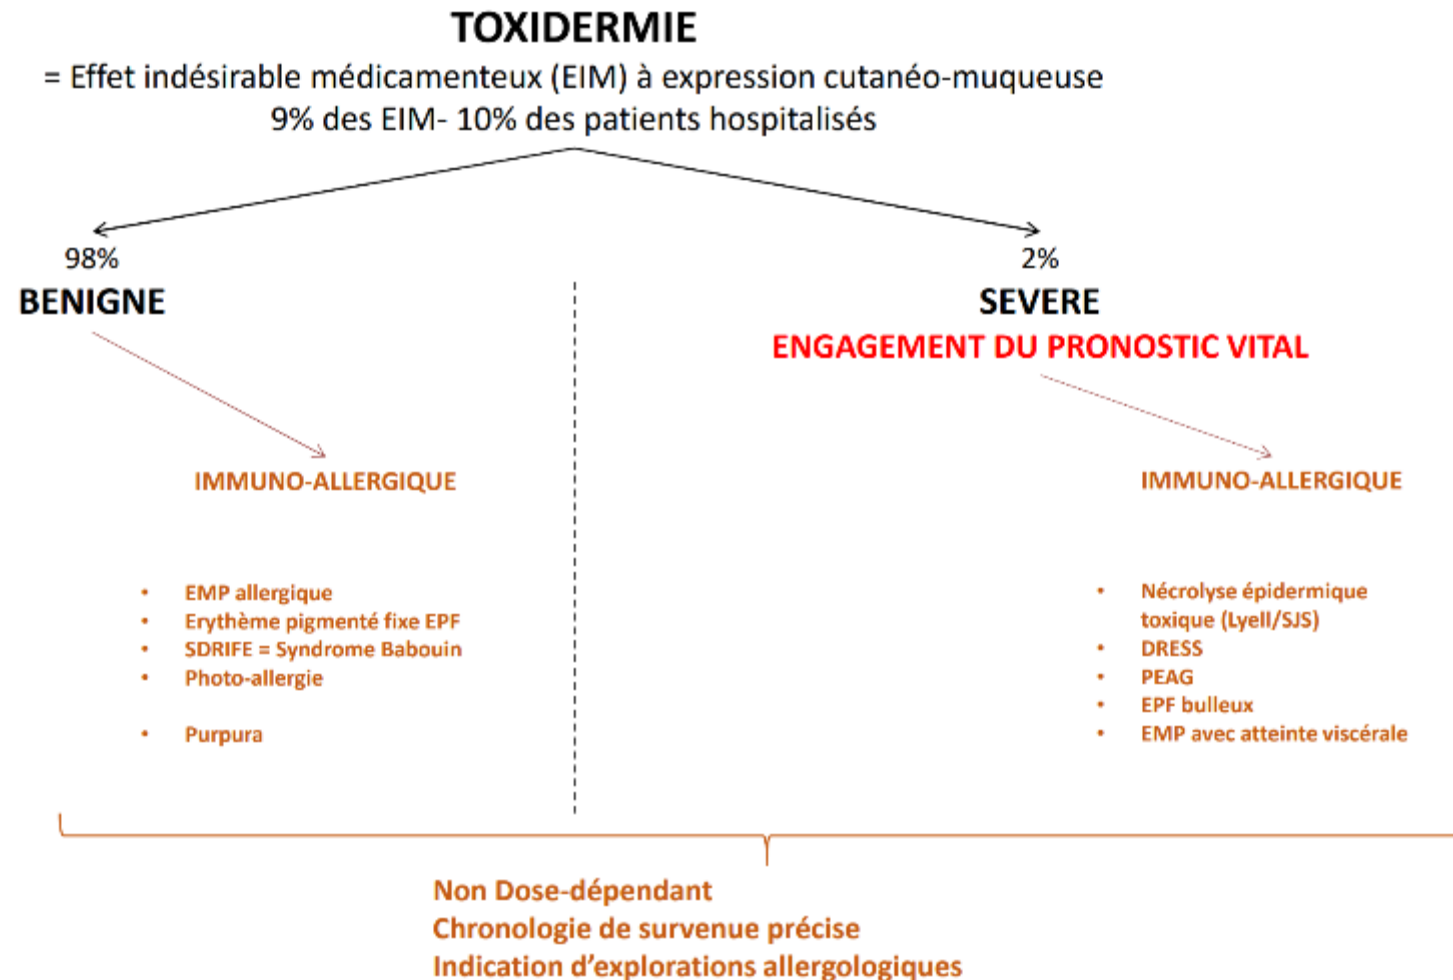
TOXIDERMIE
= Effet indésirable médicamenteux (EIM) à expression cutanéo-muqueuse
9% des EIM- 10% des patients hospitalisés

98%
BENIGNE

IMMUNO-ALLERGIQUE

- EMP allergique
- Erythème pigmenté fixe EPF
- SDRIFE = Syndrome Babouin
- Photo-allergie
- Purpura

2%
SEVERE
ENGAGEMENT DU PRONOSTIC VITAL

IMMUNO-ALLERGIQUE

- Nécrolyse épidermique toxique (Lyell/SJS)
- DRESS
- PEAG
- EPF bulleux
- EMP avec atteinte viscérale

Non Dose-dépendant
Chronologie de survenue précise
Indication d'explorations allergologiques